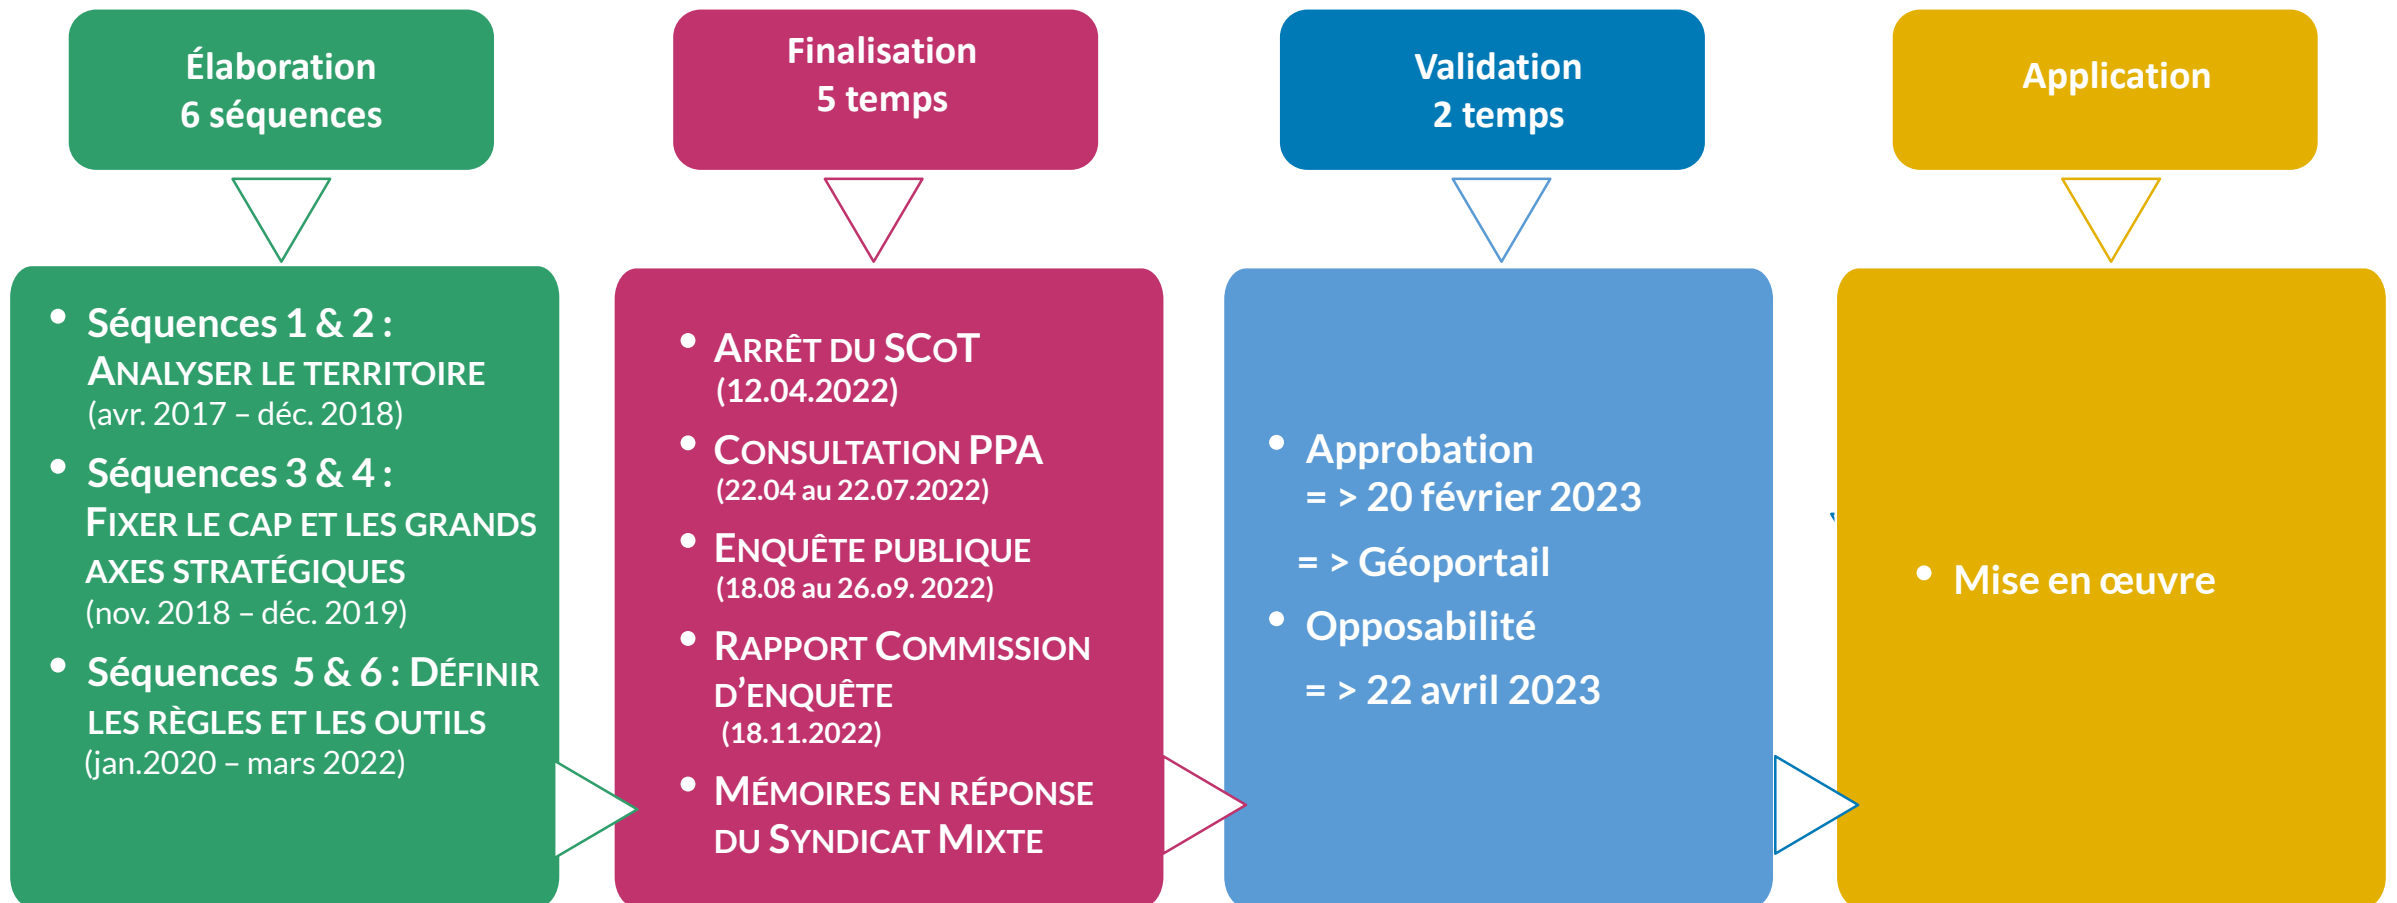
Élaboration
6 séquences

Finalisation
5 temps

Validation
2 temps

Application

• Séquences 1 & 2 : Analyser le territoire (avr. 2017 – déc. 2018)
• Séquences 3 & 4 : Fixer le cap et les grands axes stratégiques (nov. 2018 – déc. 2019)
• Séquences 5 & 6 : Définir les règles et les outils (jan.2020 – mars 2022)

• Arrêt du SCoT (12.04.2022)
• Consultation PPA (22.04 au 22.07.2022)
• Enquête publique (18.08 au 26.o9. 2022)
• Rapport Commission d'enquête (18.11.2022)
• Mémoires en réponse du Syndicat Mixte

• Approbation = > 20 février 2023
= > Géoportail
• Opposabilité
= > 22 avril 2023

• Mise en œuvre